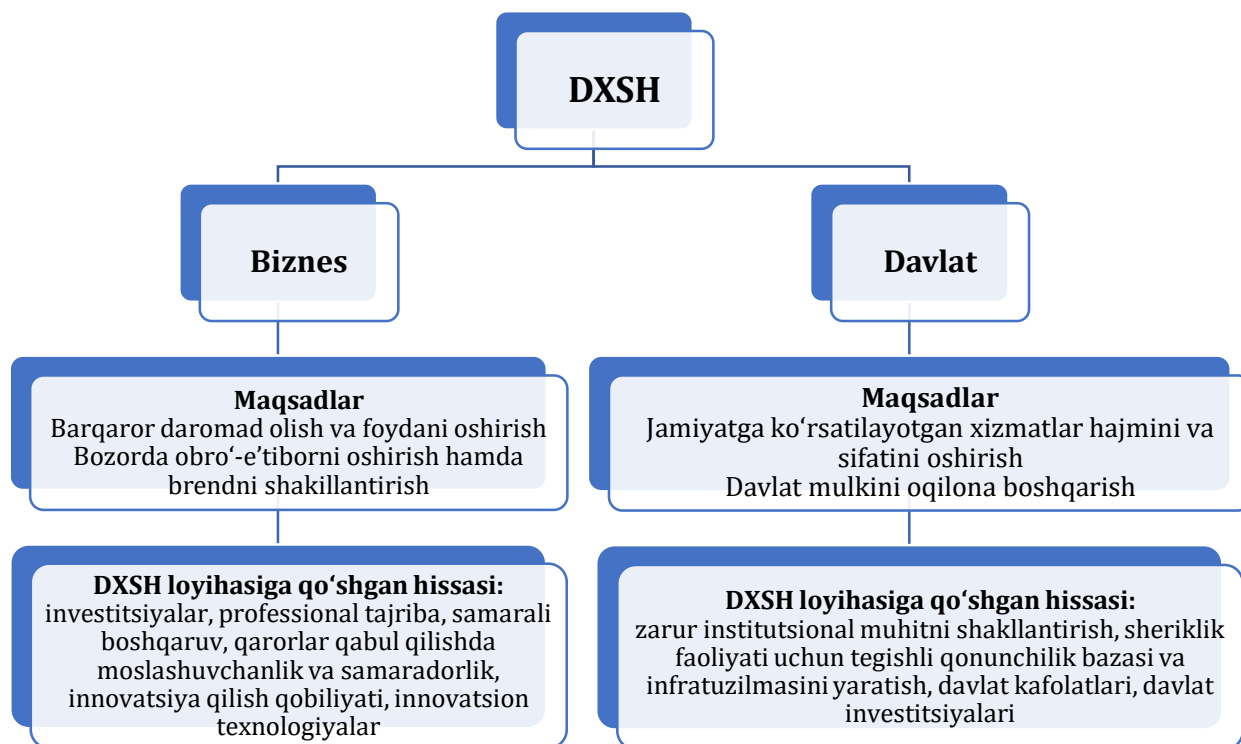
DXSH

Biznes

Maqsadlar
Barqaror daromad olish va foydani oshirish
Bozorda obro‘-e’tiborni oshirish hamda brendni shakillantirish

DXSH loyihasiga qo‘shgan hissasi:
investitsiyalar, professional tajriba, samarali boshqaruv, qarorlar qabul qilishda moslashuvchanlik va samaradorlik, innovatsiya qilish qobiliyati, innovatsion texnologiyalar

Davlat

Maqsadlar
Jamiyatga ko‘rsatilayotgan xizmatlar hajmini va sifatini oshirish
Davlat mulkini oqilona boshqarish

DXSH loyihasiga qo‘shgan hissasi:
zarur institutsional muhitni shakllantirish, sheriklik faoliyati uchun tegishli qonunchilik bazasi va infratuzilmasini yaratish, davlat kafolatlari, davlat investitsiyalari